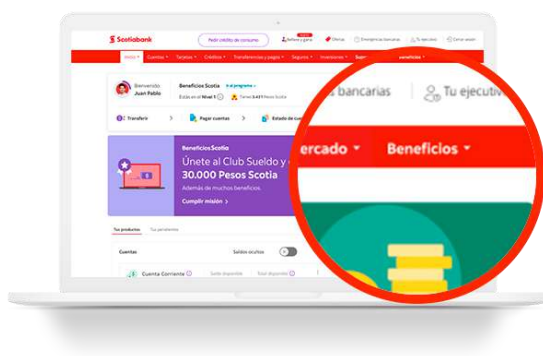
Scotiabank

Pedir crédito de consumo

Refiere y gana

Ofertas

Emergencias bancarias

Tu ejecutivo

Cerrar sesión

Inicio

Cuentas

Tarjetas

Créditos

Transferencias y pagos

Seguros

Inversiones

Bienvenido
Juan Pablo

Beneficios Scotia

Ir al programa

Estás en el Nivel 1

Tienes 3.471 Pesos Scotia

Transferir

Pagar cuentas

Estado de cu

Beneficios Scotia

Únete al Club Sueldo y g

30.000 Pesos Scotia

Además de muchos beneficios

Cumplir misión

Tus productos

Tus pendientes

Cuentas

Saldos ocultos

Cuenta Corriente

Saldo disponible

Total depósitos

bancarias

Tu ejecutiv

ercado

Beneficios